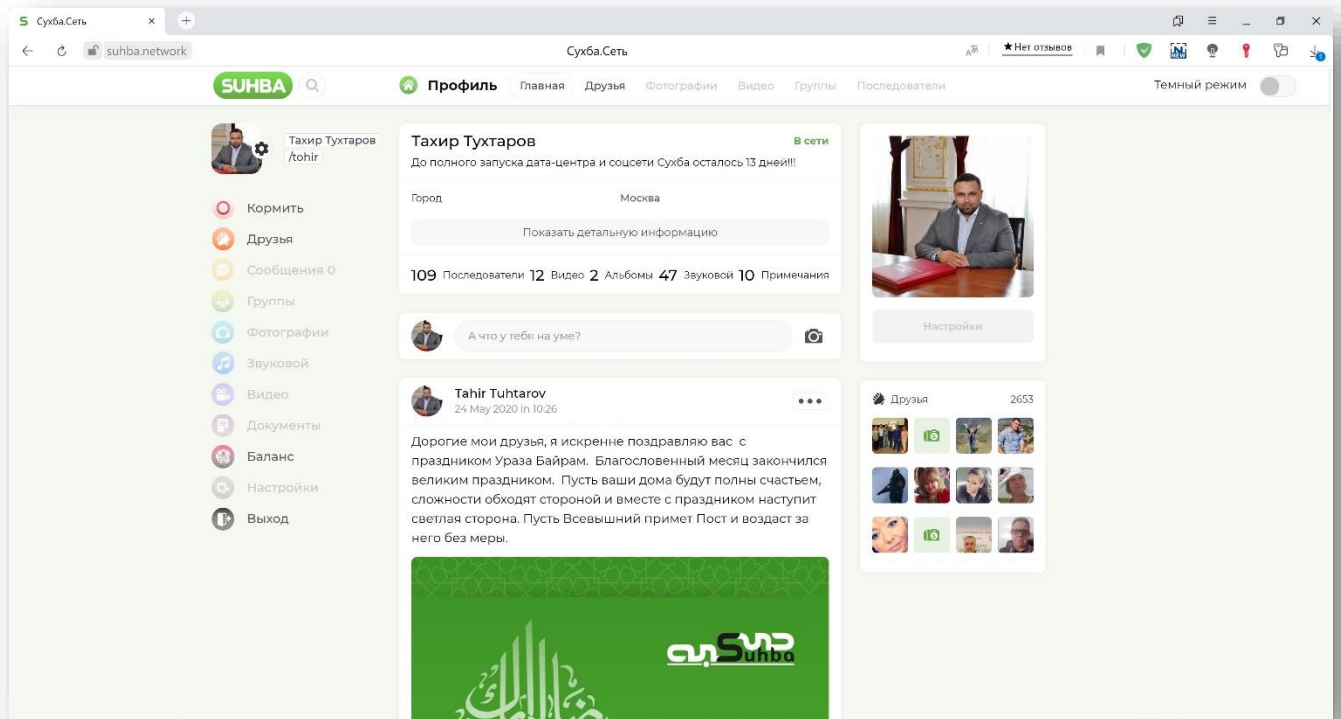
Сухба.Сеть
suhba.network
Сухба.Сеть
★Нет отзывов

SUHBA
Профиль Главная Друзья Фотографии Видео Группы Последователи
Темный режим

Тахир Тухтаров
/tohir

Кормить
Друзья
Сообщения 0
Группы
Фотографии
Звуковой
Видео
Документы
Баланс
Настройки
Выход

Тахир Тухтаров
В сети
До полного запуска дата-центра и соцсети Сухба осталось 13 дней!!!

Город Москва

Показать детальную информацию

109 Последователи 12 Видео 2 Альбомы 47 Звуковой 10 Примечания

А что у тебя на уме?

Tahir Tuhtarov
24 May 2020 in 10:26

Дорогие мои друзья, я искренне поздравляю вас с праздником Ураза Байрам. Благословенный месяц закончился великим праздником. Пусть ваши дома будут полны счастьем, сложности обходят стороной и вместе с праздником наступит светлая сторона. Пусть Всевышний примет Пост и воздаст за него без меры.

Suhba

Настройки

Друзья 2653